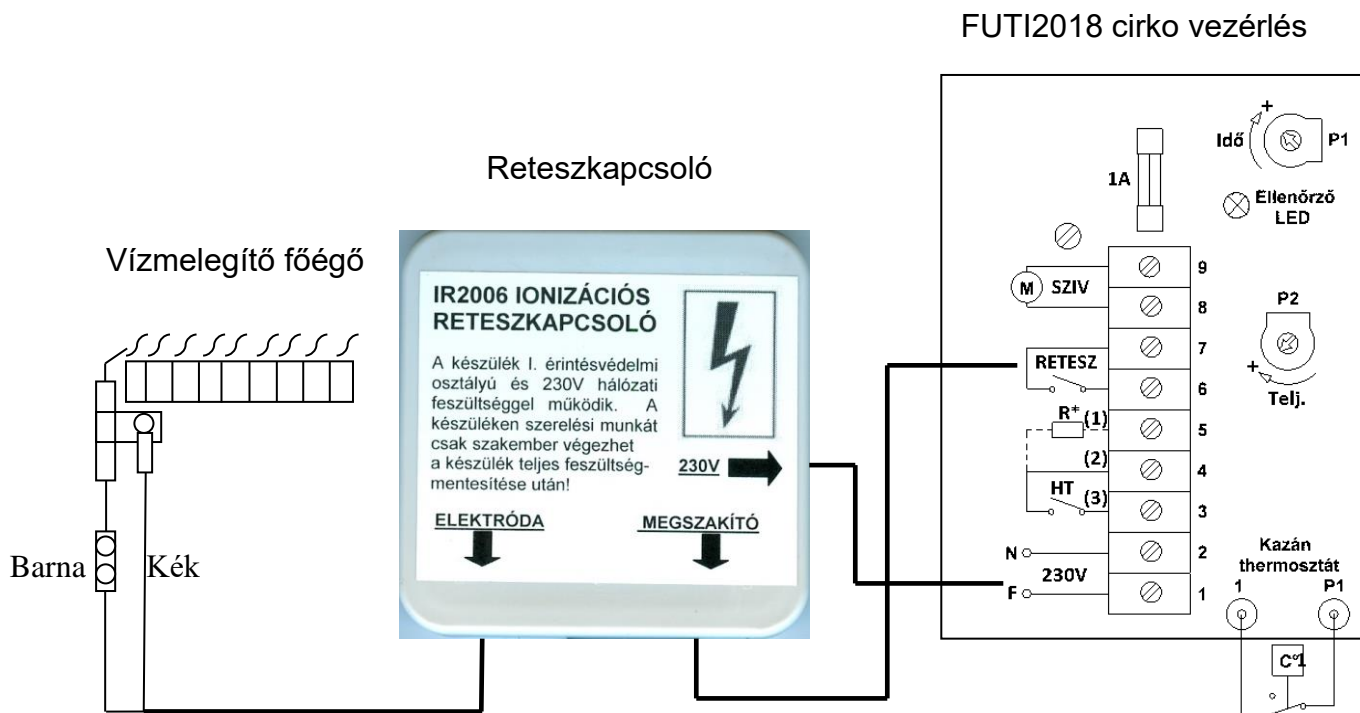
FUTI2018 cirko vezérlés

Reteszkapcsoló

Vízmelegítő főégő

IR2006 IONIZÁCIÓS RETESZKAPCSOLÓ

A készülék I. érintésvédelmi osztályú és 230V hálózati feszültséggel müködik. A készüléken szerelési munkát csak szakember végezhet a készülék teljes feszültségmentesítése után!

230V

ELEKTRÓDA

MEGSZAKÍTÓ

Barna

Kék

1A

Idő

P1

Ellenőrző LED

SZIV

9

8

P2

RETESZ

7

6

Telj.

$R^{+}$ (1)

5

(2)

4

HT (3)

3

N

2

230V

F

1

Kazán thermosztát

1

P1

C°1